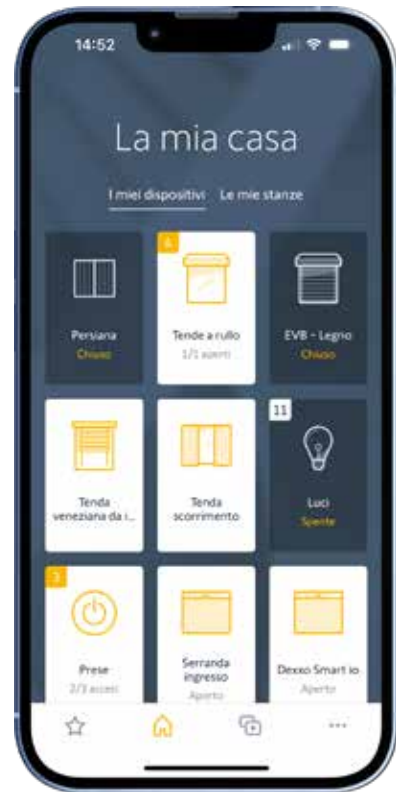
14:52

La mia casa

I miei dispositivi Le mie stanze

Persiana
Chiuso

4
Tende a rullo
1/1 aperti

EVB - Legno
Chiuso

Tenda veneziana da i...

Tenda scorrimento

11
Luci
Spente

3
Prese
2/3 accesi

Serranda ingresso
Aperto

Dexxo Smart io
Aperto